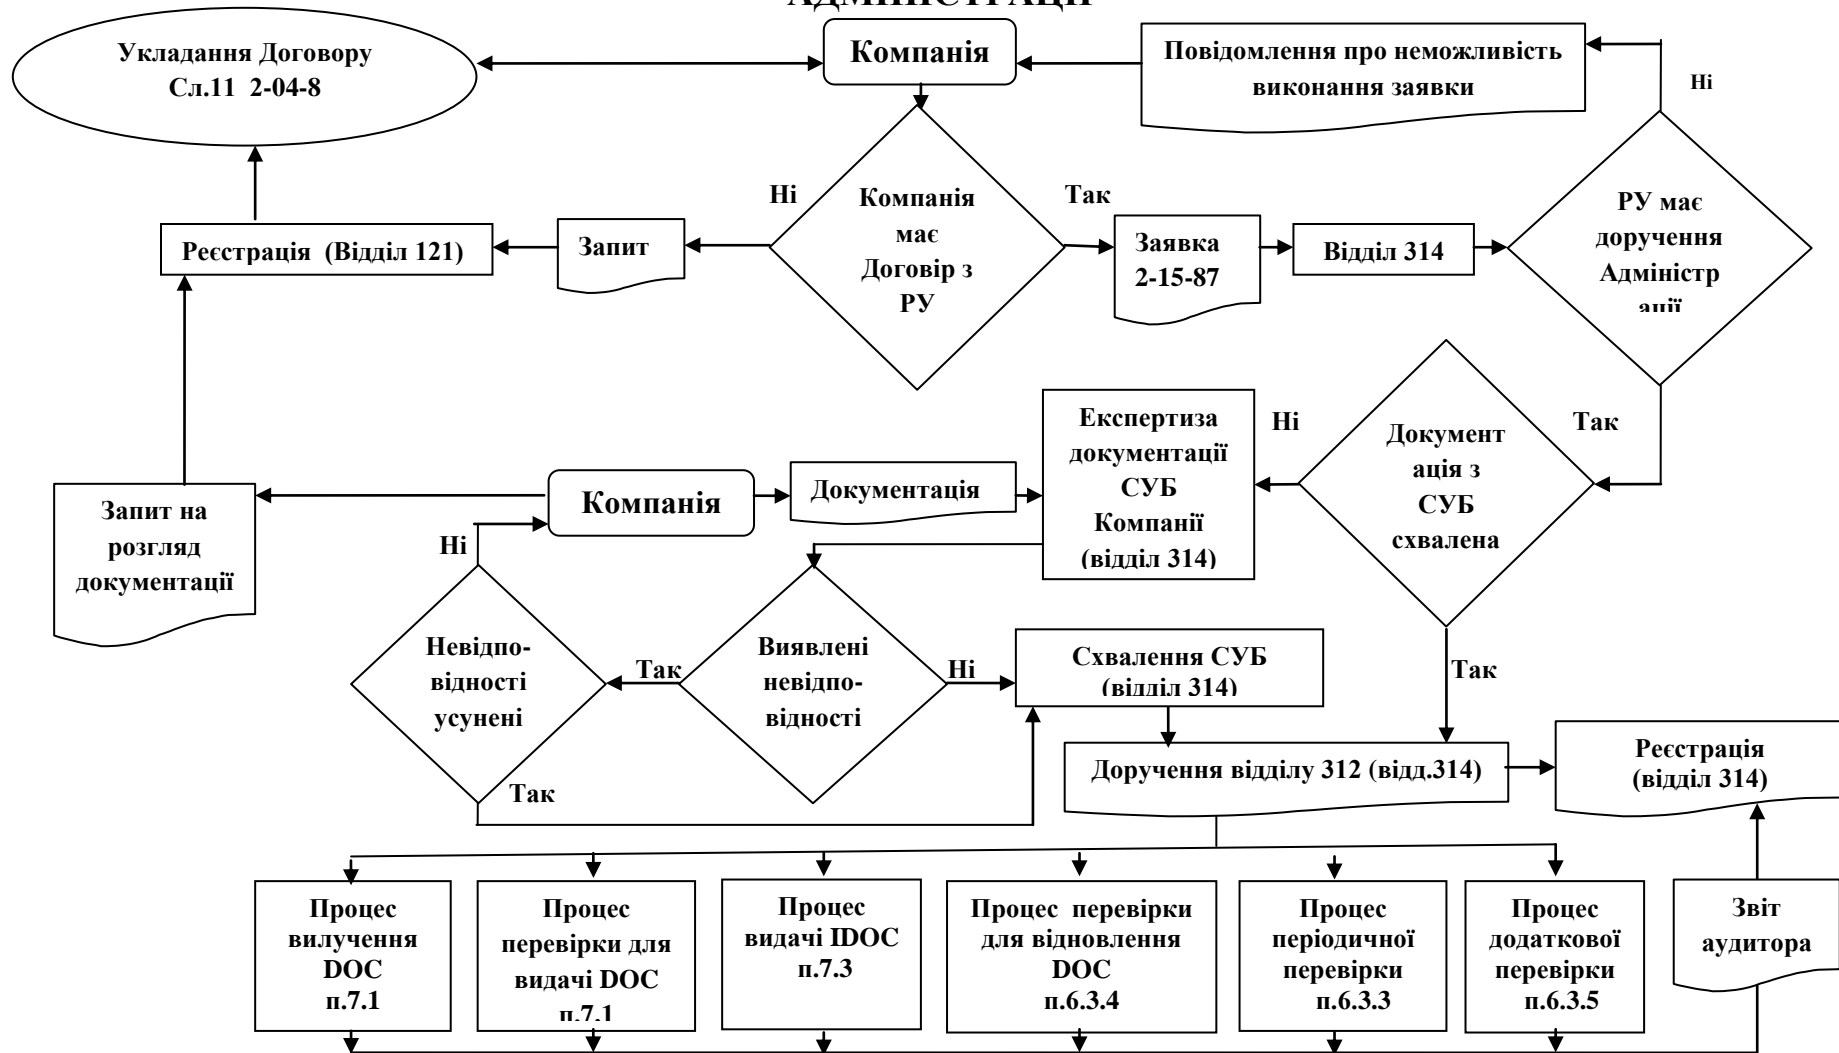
АДМІНІСТРАЦІ

Укладання Договору Сл.11 2-04-8

Компанія

Повідомлення про неможливість виконання заявки

Ні

Ні

Компанія має Договір з РУ

Так

Реєстрація (Відділ 121)

Запит

Заявка 2-15-87

Відділ 314

РУ має доручення Адміністр ації

Експертиза документації СУБ Компанії (відділ 314)

Ні

Документ ація з СУБ схвалена

Так

Запит на розгляд документації

Компанія

Документація

Ні

Невідпо-відності усунені

Так

Виявлені невідпо-відності

Ні

Схвалення СУБ (відділ 314)

Так

Так

Доручення відділу 312 (відд.314)

Реєстрація (відділ 314)

Процес вилучення DOC п.7.1

Процес перевірки для видачі DOC п.7.1

Процес видачі IDOC п.7.3

Процес перевірки для відновлення DOC п.6.3.4

Процес періодичної перевірки п.6.3.3

Процес додаткової перевірки п.6.3.5

Звіт аудитора